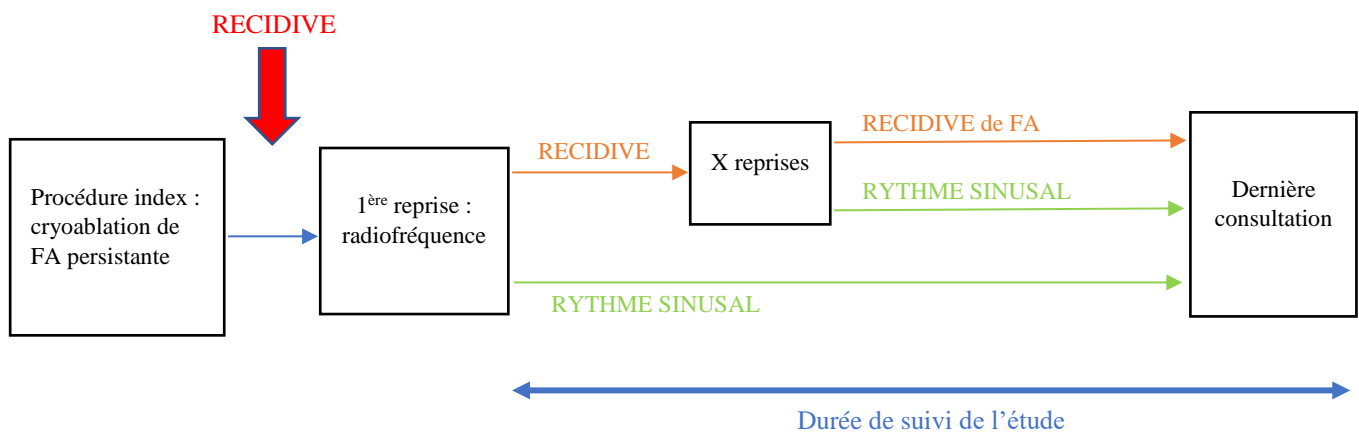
RECIDIVE

Procédure index : cryoablation de FA persistante

$1^{ère}$ reprise : radiofréquence

RECIDIVE

X reprises

RECIDIVE de FA

RYTHME SINUSAL

Dernière consultation

RYTHME SINUSAL

Durée de suivi de l’étude